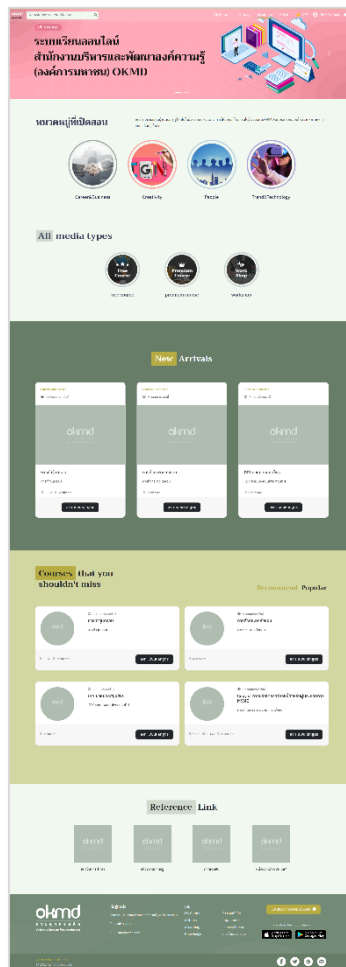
ระบบเรียนออนไลน์
สำนักงานบริหารและพัฒนาองค์ความรู้ (องค์การมหาชน) OKMD

หมวดหมู่ที่เปิดสอน

Career&Business

Creativity

People

Trend&Technology

All media types

Free Course

Premium Course

Work Shop

New Arrivals

okmd

okmd

okmd

Courses that you shouldn't miss

Recommend Popular

Reference Link

okmd

okmd

okmd

okmd

okmd